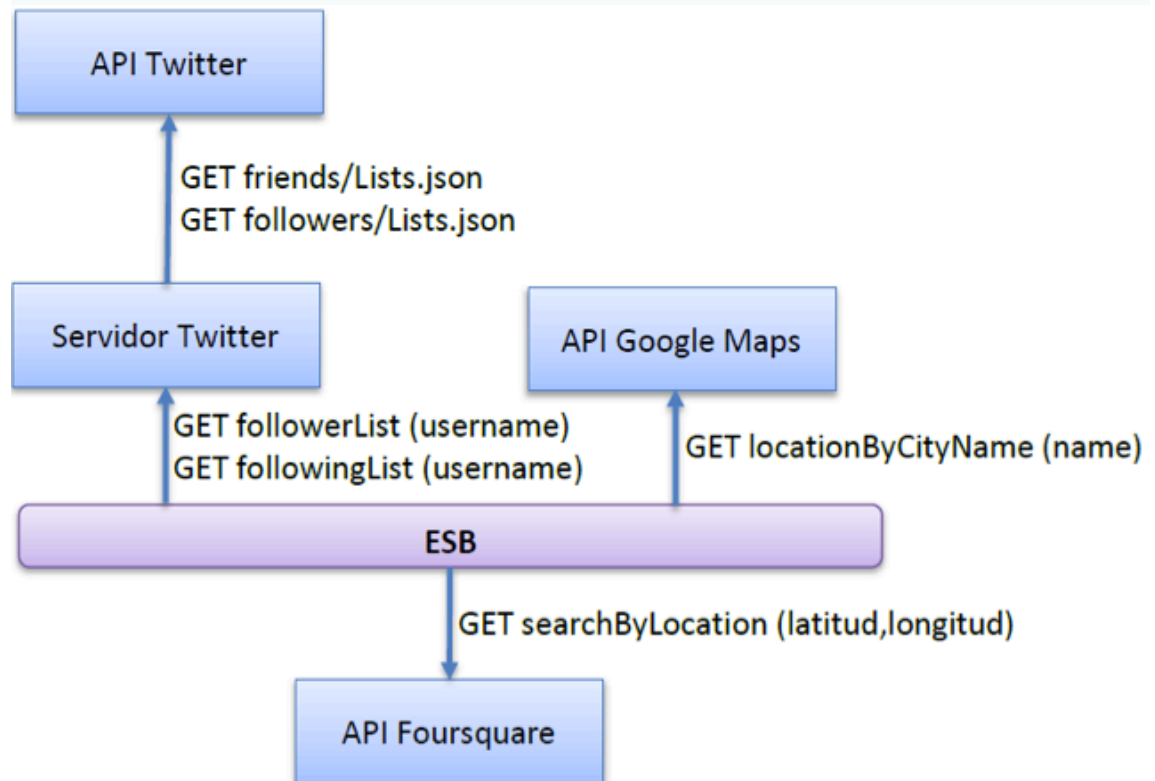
API Twitter

GET friends/Lists.json
GET followers/Lists.json

Servidor Twitter

API Google Maps

GET followerList (username)
GET followingList (username)

GET locationByCityName (name)

ESB

GET searchByLocation (latitud,longitud)

API Foursquare